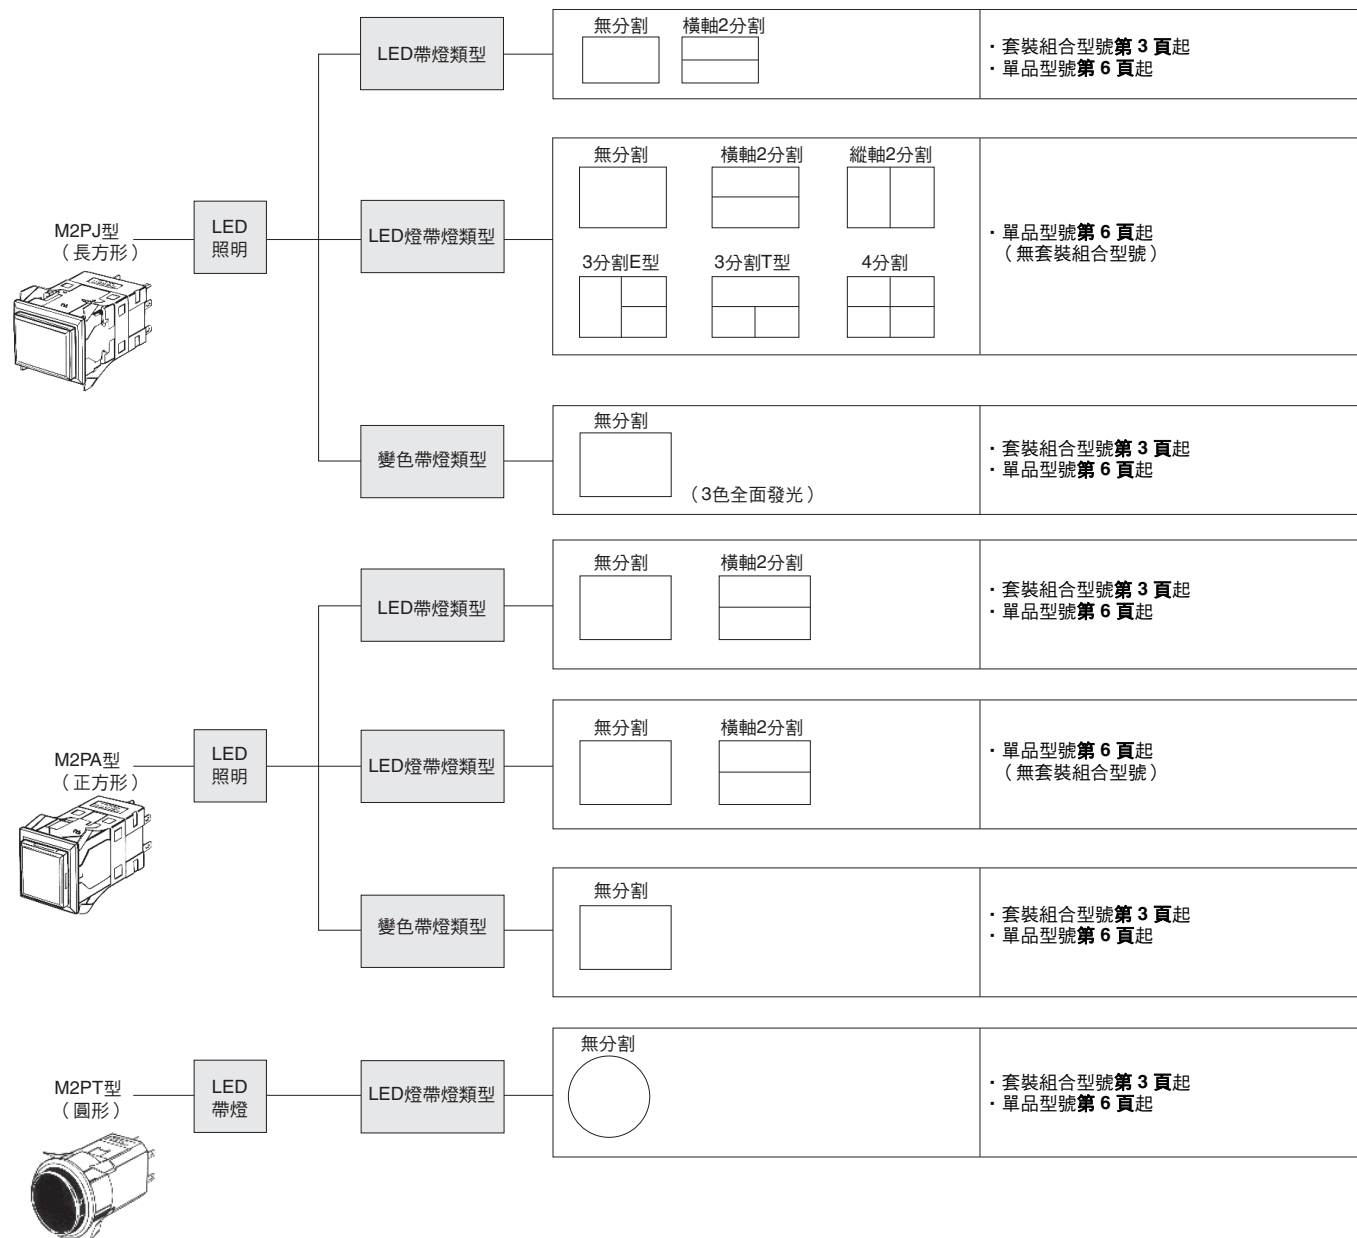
M2PJ型
（長方形）

LED
照明

LED帶燈類型

無分割　橫軸2分割

・套裝組合型號第 3 頁起
・單品型號第 6 頁起

LED燈帶燈類型

無分割　橫軸2分割　縱軸2分割

3分割E型　3分割T型　4分割

・單品型號第 6 頁起
（無套裝組合型號）

變色帶燈類型

無分割

（3色全面發光）

・套裝組合型號第 3 頁起
・單品型號第 6 頁起

M2PA型
（正方形）

LED
照明

LED帶燈類型

無分割　橫軸2分割

・套裝組合型號第 3 頁起
・單品型號第 6 頁起

LED燈帶燈類型

無分割　橫軸2分割

・單品型號第 6 頁起
（無套裝組合型號）

變色帶燈類型

無分割

・套裝組合型號第 3 頁起
・單品型號第 6 頁起

M2PT型
（圓形）

LED
帶燈

LED燈帶燈類型

無分割

・套裝組合型號第 3 頁起
・單品型號第 6 頁起